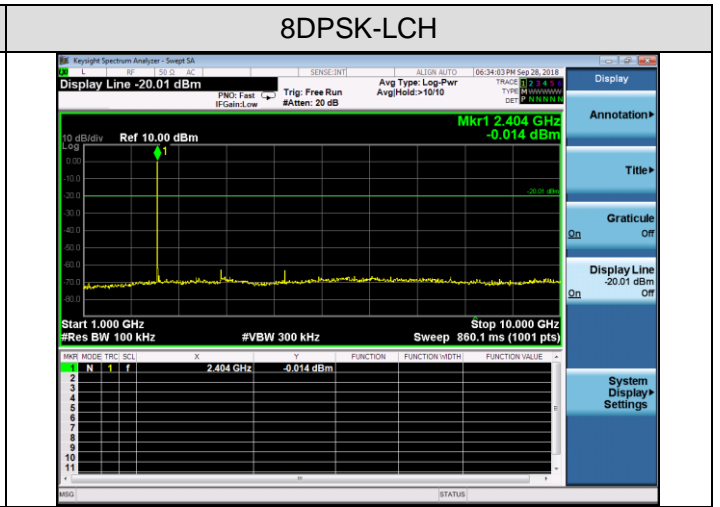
8DPSK-LCH

Keysight Spectrum Analyzer - Swept SA

RL | RF | 50 Ω AC | SENSE:INT | ALIGN AUTO | 06:34:03 PM Sep 28, 2018

Display Line -20.01 dBm

PNO: Fast
IFGain:Low

Trig: Free Run
#Atten: 20 dB

Avg Type: Log-Pwr
Avg|Hold:>10/10

TRACE 1 2 3 4 5 6
TYPE M WWWWW
DET P N N N N N

Display

Mkr1 2.404 GHz
-0.014 dBm

10 dB/div Ref 10.00 dBm
Log

1

0.00
-10.0
-20.0
-30.0
-40.0
-50.0
-60.0
-70.0
-80.0

-20.01 dBm

Start 1.000 GHz
#Res BW 100 kHz
#VBW 300 kHz
Stop 10.000 GHz
Sweep 860.1 ms (1001 pts)

| MKR | MODE | TRC | SCL | X | Y | FUNCTION | FUNCTION WIDTH | FUNCTION VALUE |
|---|---|---|---|---|---|---|---|---|
| 1 | N | 1 | f | 2.404 GHz | -0.014 dBm | | | |
| 2 | | | | | | | | |
| 3 | | | | | | | | |
| 4 | | | | | | | | |
| 5 | | | | | | | | |
| 6 | | | | | | | | |
| 7 | | | | | | | | |
| 8 | | | | | | | | |
| 9 | | | | | | | | |
| 10 | | | | | | | | |
| 11 | | | | | | | | |

Annotation▸

Title▸

Graticule
On Off

Display Line
-20.01 dBm
On Off

System
Display▸
Settings

MSG

STATUS